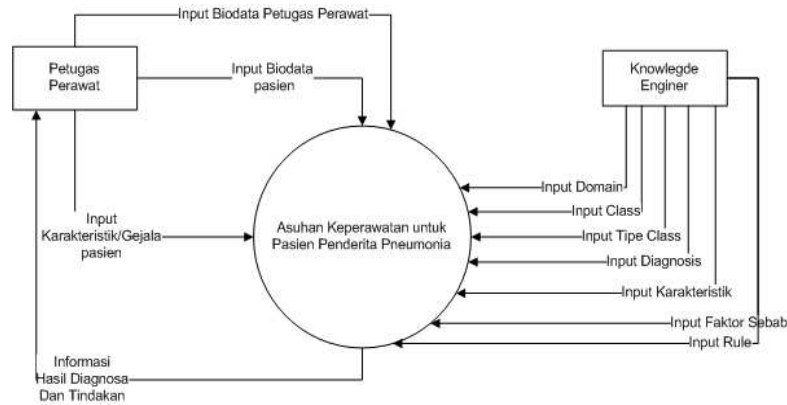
Input Biodata Petugas Perawat

Petugas Perawat

Input Biodata pasien

Knowlegde Enginer

Input Domain

Input Class

Input Tipe Class

Input Diagnosis

Input Karakteristik

Input Faktor Sebab

Input Rule

Input Karakteristik/Gejala pasien

Asuhan Keperawatan untuk Pasien Penderita Pneumonia

Informasi Hasil Diagnosa Dan Tindakan